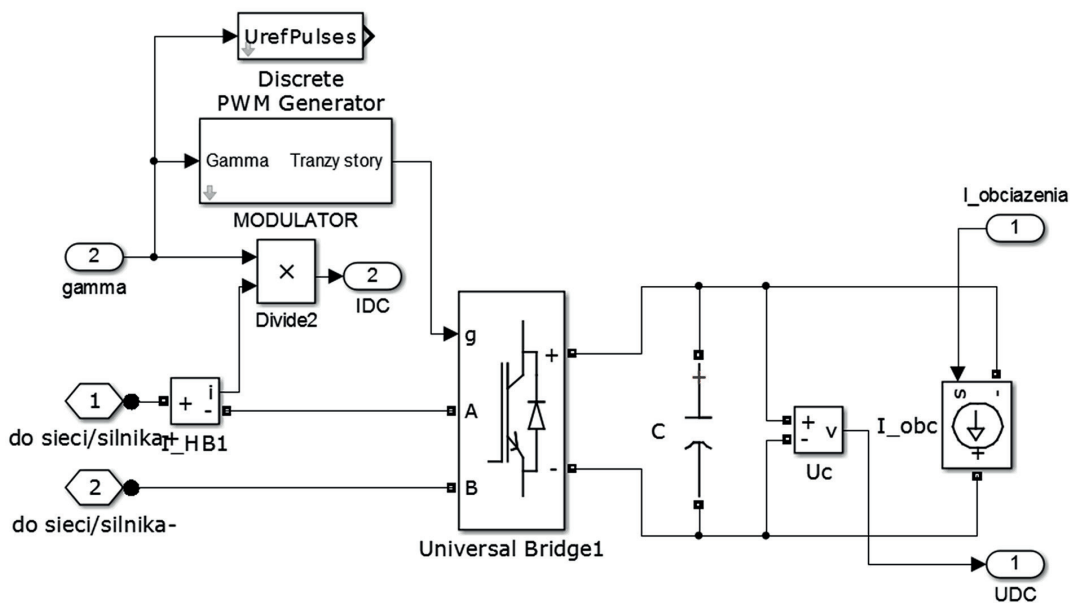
UrefPulses

Discrete PWM Generator

Gamma Tranzy story

MODULATOR

I_obciazenia

1

2

gamma

×

2

IDC

Divide2

g

+

-

A

B

C

+

-

v

Uc

I_obc

s

-

+

1

+ i -

do sieci/silnika+

I_HB1

2

do sieci/silnika-

Universal Bridge1

1

UDC